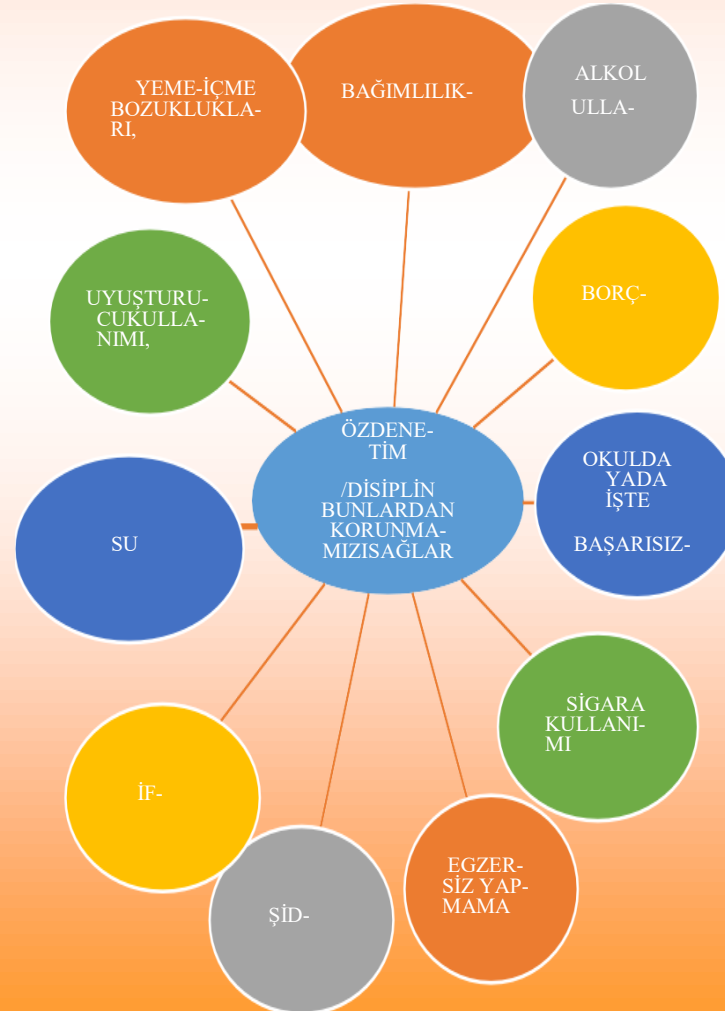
YEME-İÇME BOZUKLUKLARI,

BAĞIMLILIK-

ALKOL ULLA-

UYUŞTURUCUKULLANIMI,

BORÇ-

ÖZDENETİM

/DİSİPLİN BUNLARDAN KORUNMAMIZISAĞLAR

OKULDA YADA İŞTE

BAŞARISIZ-

SU

SİGARA KULLANIMI

İF-

ŞİD-

EGZERSİZ YAPMAMA